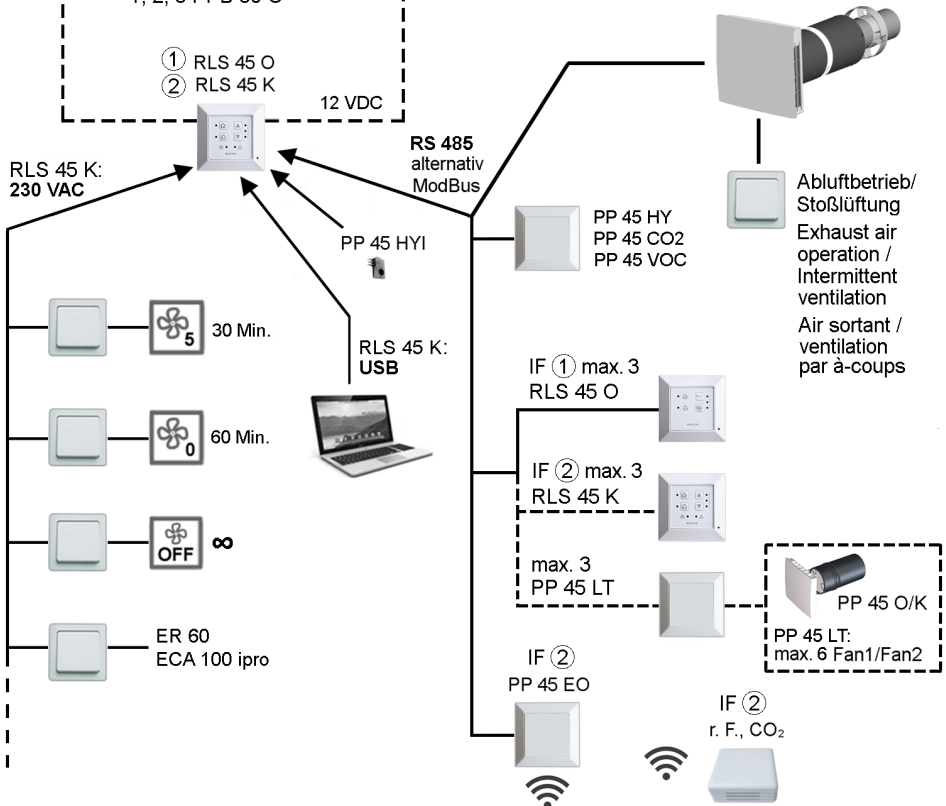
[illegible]

① RLS 45 O
② RLS 45 K

12 VDC

RLS 45 K:
**230 VAC**

**RS 485**
alternativ
ModBus

Abluftbetrieb/
Stoßlüftung
Exhaust air operation /
Intermittent ventilation
Air sortant /
ventilation par à-coups

PP 45 HY
PP 45 CO2
PP 45 VOC

PP 45 HYI

5 30 Min.

RLS 45 K:
**USB**

IF ① max. 3
RLS 45 O

0 60 Min.

IF ② max. 3
RLS 45 K

OFF ∞

max. 3
PP 45 LT

PP 45 O/K

PP 45 LT:
max. 6 Fan1/Fan2

ER 60
ECA 100 ipro

IF ②
PP 45 EO

IF ②
r. F., $CO_2$